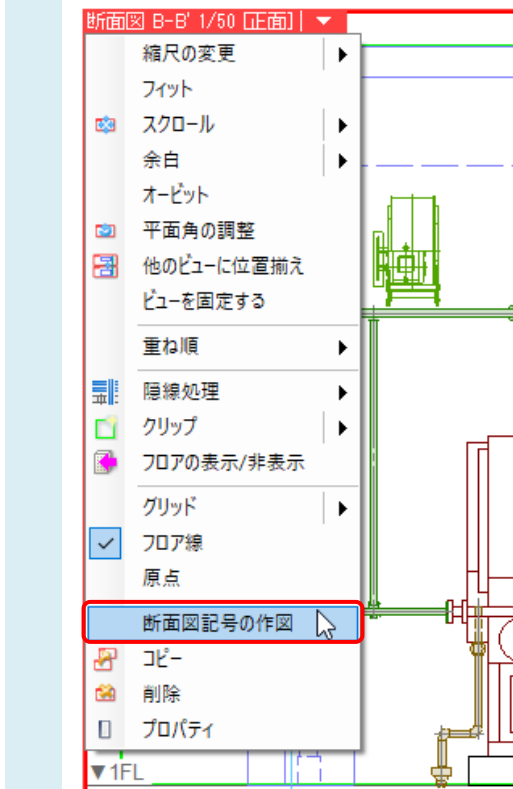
断面図 B-B' 1/50 [正面]

縮尺の変更
フィット
スクロール
余白
オービット
平面角の調整
他のビューに位置揃え
ビューを固定する
重ね順
隠線処理
クリップ
フロアの表示/非表示
グリッド
フロア線
原点
断面図記号の作図
コピー
削除
プロパティ

▼1FL